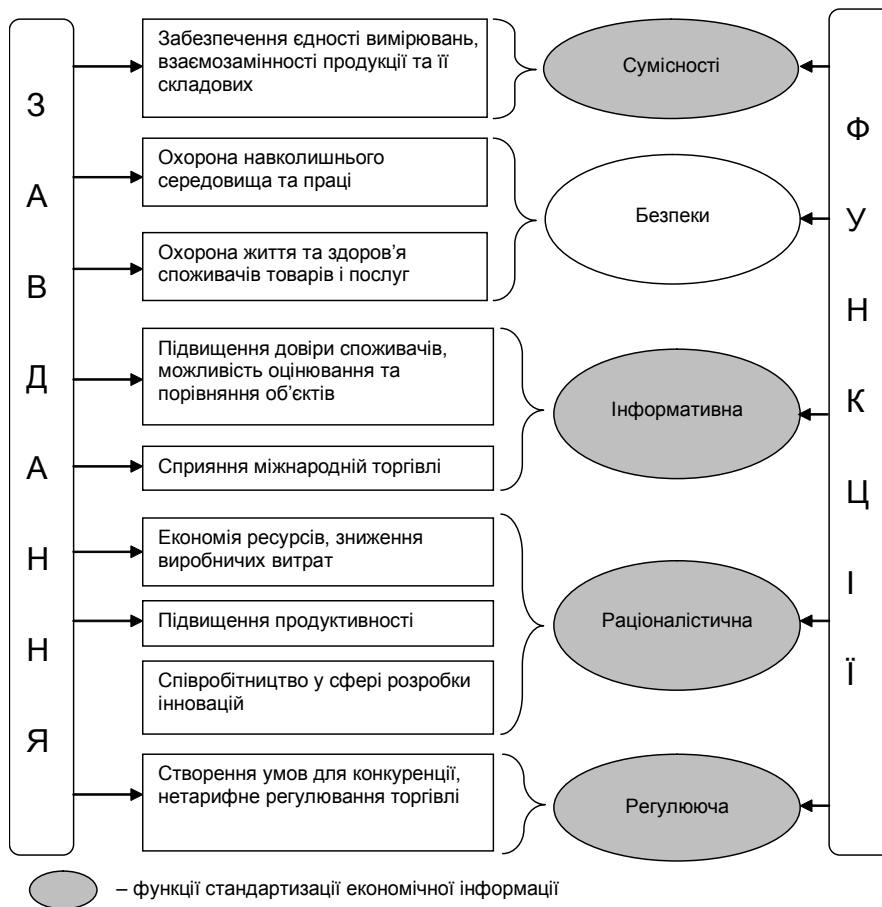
З
А
В
Д
А
Н
Н
Я

Забезпечення єдності вимірювань, взаємозамінності продукції та її складових

Охорона навколишнього середовища та праці

Охорона життя та здоров'я споживачів товарів і послуг

Підвищення довіри споживачів, можливість оцінювання та порівняння об'єктів

Сприяння міжнародній торгівлі

Економія ресурсів, зниження виробничих витрат

Підвищення продуктивності

Співробітництво у сфері розробки інновацій

Створення умов для конкуренції, нетарифне регулювання торгівлі

Сумісності

Безпеки

Інформативна

Раціоналістична

Регулююча

Ф
У
Н
К
Ц
І
Ї

– функції стандартизації економічної інформації